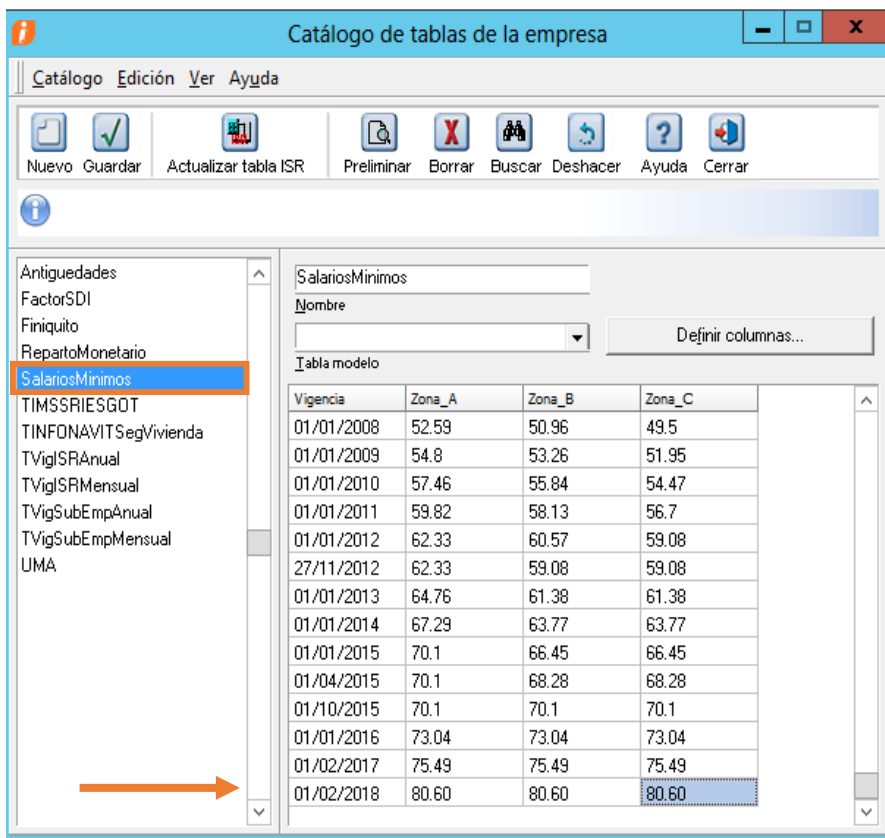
Catálogo de tablas de la empresa

Catálogo Edición Ver Ayuda

Nuevo Guardar Actualizar tabla ISR Preliminar Borrar Buscar Deshacer Ayuda Cerrar

Antiguedades
FactorSDI
Finiquito
RepartoMonetario
SalariosMinimos
TIMSSRIESGOT
TINFONAVITSegVivienda
TVigISRAnual
TVigISRMensual
TVigSubEmpAnual
TVigSubEmpMensual
UMA

SalariosMinimos
Nombre

Definir columnas...
Tabla modelo

| Vigencia | Zona_A | Zona_B | Zona_C |
|---|---|---|---|
| 01/01/2008 | 52.59 | 50.96 | 49.5 |
| 01/01/2009 | 54.8 | 53.26 | 51.95 |
| 01/01/2010 | 57.46 | 55.84 | 54.47 |
| 01/01/2011 | 59.82 | 58.13 | 56.7 |
| 01/01/2012 | 62.33 | 60.57 | 59.08 |
| 27/11/2012 | 62.33 | 59.08 | 59.08 |
| 01/01/2013 | 64.76 | 61.38 | 61.38 |
| 01/01/2014 | 67.29 | 63.77 | 63.77 |
| 01/01/2015 | 70.1 | 66.45 | 66.45 |
| 01/04/2015 | 70.1 | 68.28 | 68.28 |
| 01/10/2015 | 70.1 | 70.1 | 70.1 |
| 01/01/2016 | 73.04 | 73.04 | 73.04 |
| 01/02/2017 | 75.49 | 75.49 | 75.49 |
| 01/02/2018 | 80.60 | 80.60 | 80.60 |